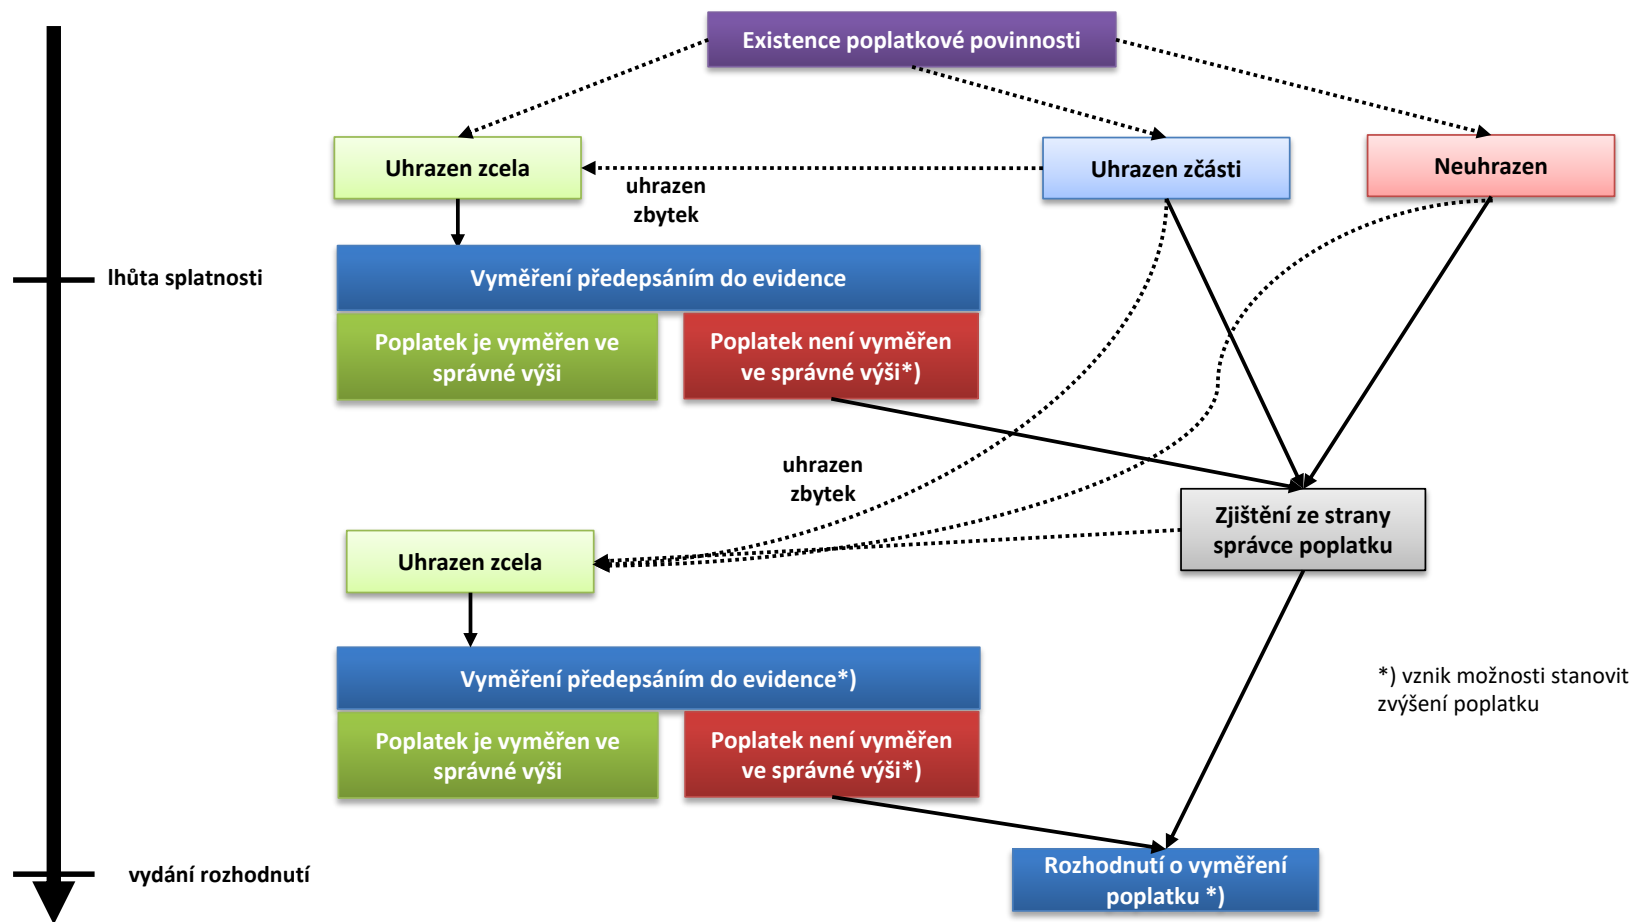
Existence poplatkové povinnosti

Uhrazen zcela

Uhrazen zčásti

Neuhrazen

uhrazen zbytek

lhůta splatnosti

Vyměření předepsáním do evidence

Poplatek je vyměřen ve správné výši

Poplatek není vyměřen ve správné výši*)

uhrazen zbytek

Zjištění ze strany správce poplatku

Uhrazen zcela

Vyměření předepsáním do evidence*)

Poplatek je vyměřen ve správné výši

Poplatek není vyměřen ve správné výši*)

*) vznik možnosti stanovit zvýšení poplatku

vydání rozhodnutí

Rozhodnutí o vyměření poplatku *)